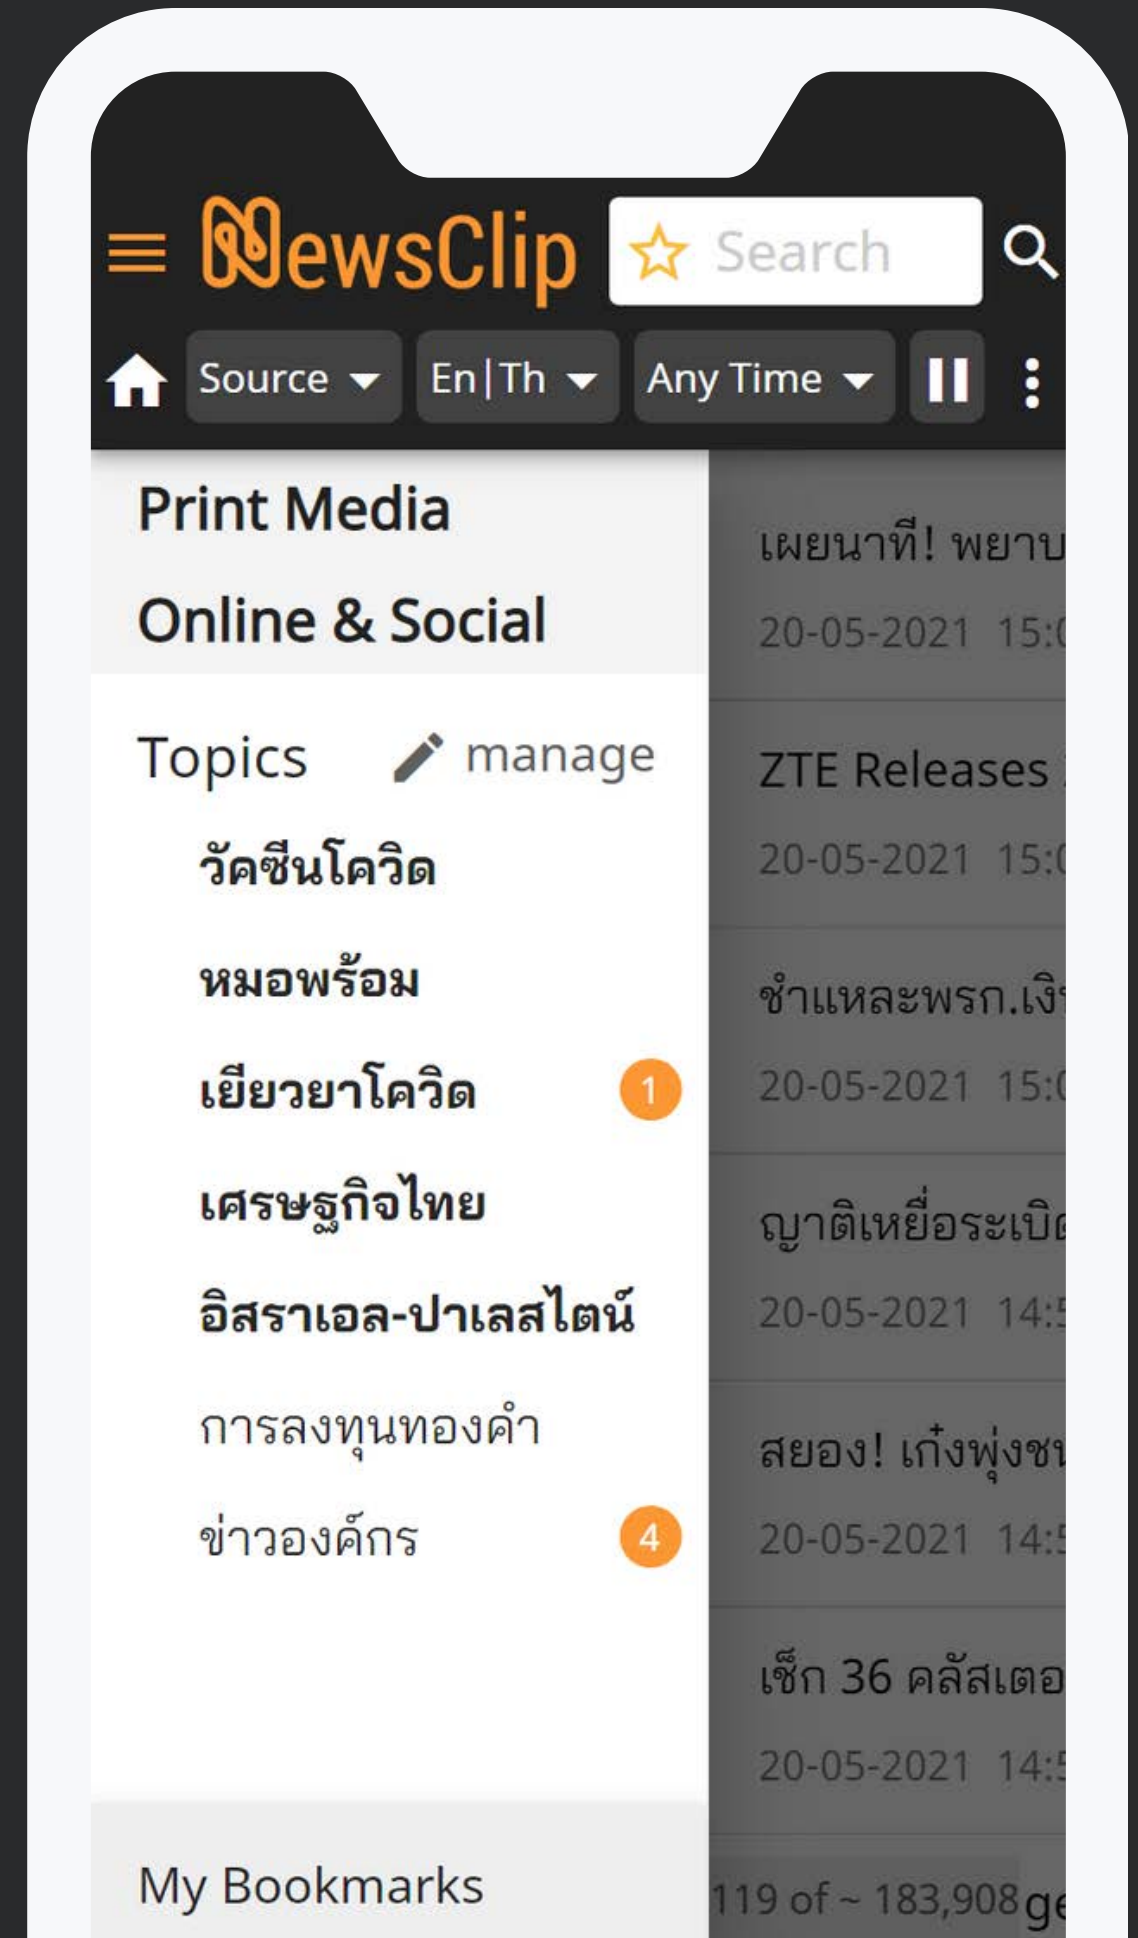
NewsClip Search

Source En|Th Any Time

Print Media
Online & Social

Topics manage
วัคซีนโควิด
หมอพร้อม
เยียวยาโควิด 1
เศรษฐกิจไทย
อิสราเอล-ปาเลสไตน์
การลงทุนทองคำ
ข่าวองค์กร 4

My Bookmarks

เผยนาที! พยาบ
20-05-2021 15:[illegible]

ZTE Releases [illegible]
20-05-2021 15:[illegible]

ชำแหละพรก.เงิ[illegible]
20-05-2021 15:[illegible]

ญาติเหยื่อระเบิ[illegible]
20-05-2021 14:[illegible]

สยอง! เก๋งพุ่งชน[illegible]
20-05-2021 14:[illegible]

เช็ก 36 คลัสเตอ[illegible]
20-05-2021 14:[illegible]

119 of ~ 183,908 ge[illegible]